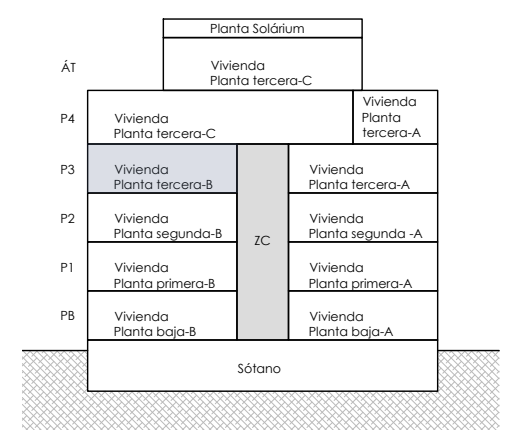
Planta Solárium

ÁT
Vivienda
Planta tercera-C

P4
Vivienda
Planta tercera-C

Vivienda
Planta
tercera-A

P3
Vivienda
Planta tercera-B

Vivienda
Planta tercera-A

P2
Vivienda
Planta segunda-B

ZC

Vivienda
Planta segunda -A

P1
Vivienda
Planta primera-B

Vivienda
Planta primera-A

PB
Vivienda
Planta baja-B

Vivienda
Planta baja-A

Sótano